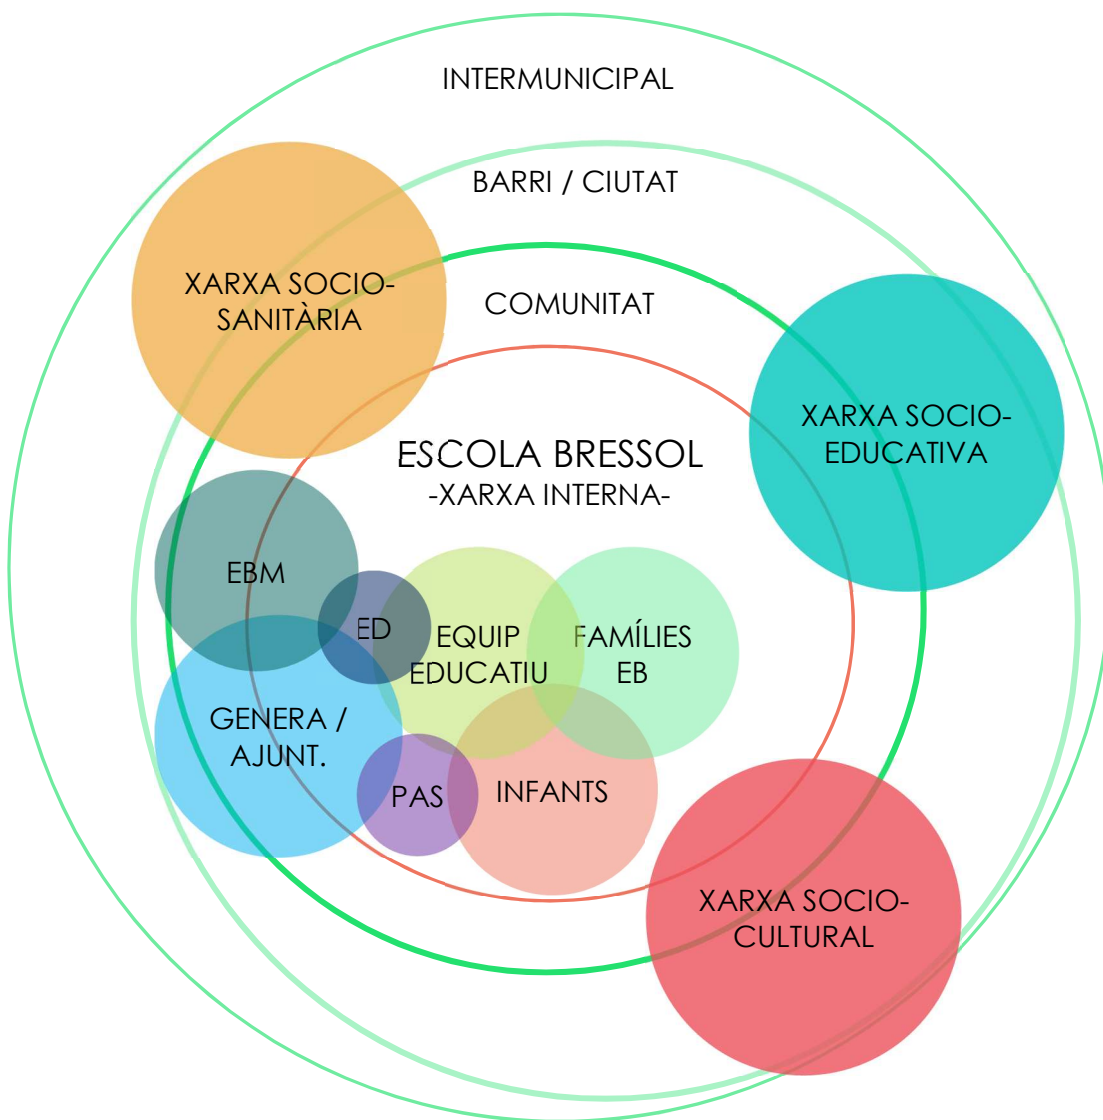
INTERMUNICIPAL

BARRI / CIUTAT

XARXA SOCIO-SANITÀRIA

COMUNITAT

XARXA SOCIO-EDUCATIVA

ESCOLA BRESSOL
-XARXA INTERNA-

EBM

ED

EQUIP EDUCATIU

FAMÍLIES EB

GENERA / AJUNT.

PAS

INFANTS

XARXA SOCIO-CULTURAL